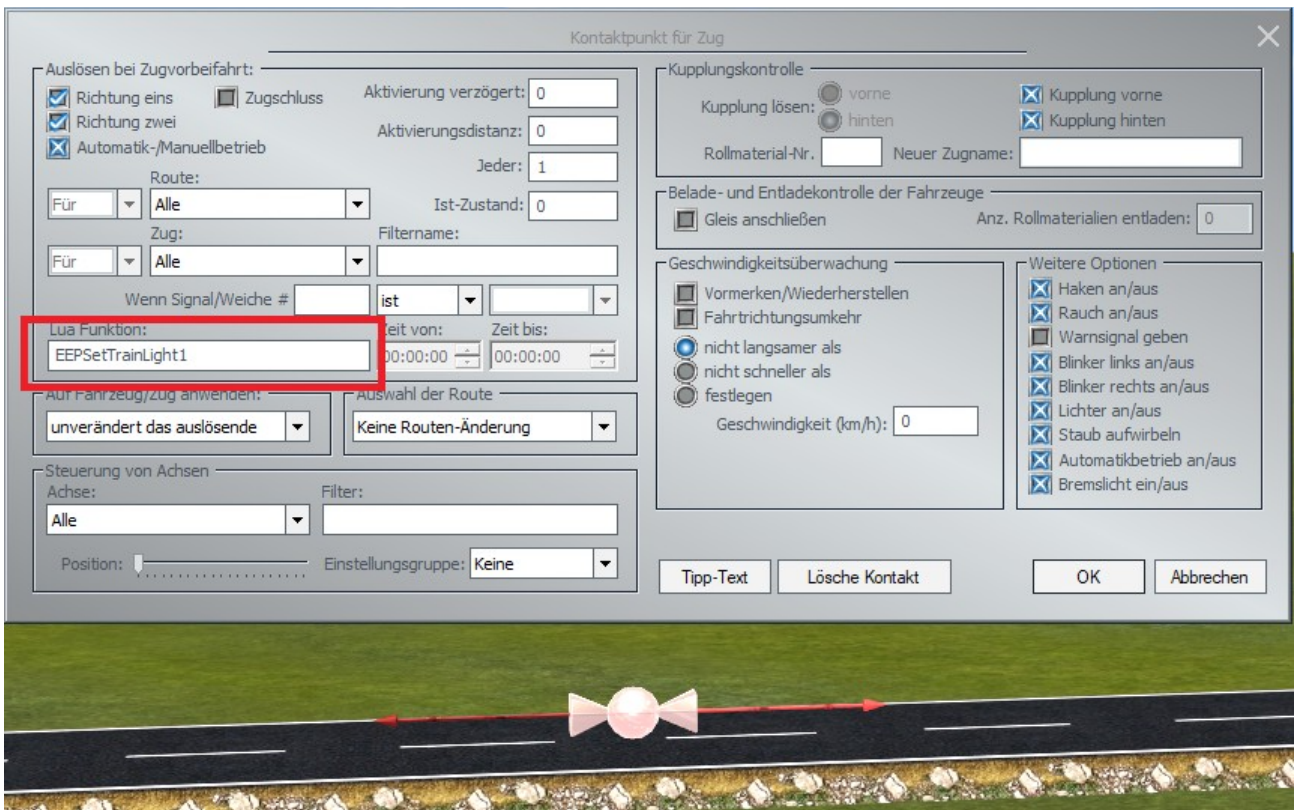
Kontaktpunkt für Zug

Auslösen bei Zugvorbeifahrt:
Richtung eins
Zugschluss
Richtung zwei
Automatik-/Manuellbetrieb
Aktivierung verzögert: 0
Aktivierungsdistanz: 0
Jeder: 1
Route:
Für
Alle
Ist-Zustand: 0
Zug:
Für
Alle
Filtername:
Wenn Signal/Weiche #
ist
Lua Funktion:
EEPSetTrainLight1
Zeit von:
00:00:00
Zeit bis:
00:00:00

Auf Fahrzeug/Zug anwenden:
unverändert das auslösende
Auswahl der Route
Keine Routen-Änderung

Steuerung von Achsen
Achse:
Alle
Filter:
Position:
Einstellungsgruppe: Keine

Kupplungskontrolle
Kupplung lösen:
vorne
hinten
Kupplung vorne
Kupplung hinten
Rollmaterial-Nr.
Neuer Zugname:

Belade- und Entladekontrolle der Fahrzeuge
Gleis anschließen
Anz. Rollmaterialien entladen: 0

Geschwindigkeitsüberwachung
Vormerken/Wiederherstellen
Fahrtrichtungsumkehr
nicht langsamer als
nicht schneller als
festlegen
Geschwindigkeit (km/h): 0

Weitere Optionen
Haken an/aus
Rauch an/aus
Warnsignal geben
Blinker links an/aus
Blinker rechts an/aus
Lichter an/aus
Staub aufwirbeln
Automatikbetrieb an/aus
Bremslicht ein/aus

Tipp-Text
Lösche Kontakt
OK
Abbrechen